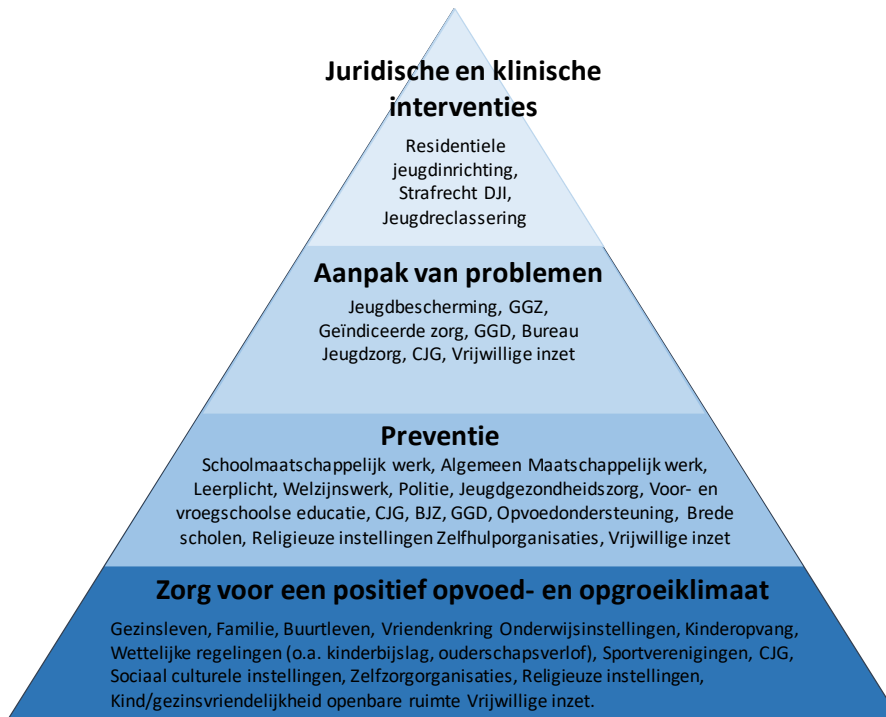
Juridische en klinische interventies

Residentiele jeugdinrichting, Strafrecht DJI, Jeugdreclassering

Aanpak van problemen

Jeugdbescherming, GGZ, Geïndiceerde zorg, GGD, Bureau Jeugdzorg, CJG, Vrijwillige inzet

Preventie

Schoolmaatschappelijk werk, Algemeen Maatschappelijk werk, Leerplicht, Welzijnswerk, Politie, Jeugdgezondheidszorg, Voor- en vroegschoolse educatie, CJG, BJZ, GGD, Opvoedondersteuning, Brede scholen, Religieuze instellingen Zelfhulporganisaties, Vrijwillige inzet

Zorg voor een positief opvoed- en opgroeiklimaat

Gezinsleven, Familie, Buurtleven, Vriendenkring Onderwijsinstellingen, Kinderopvang, Wettelijke regelingen (o.a. kinderbijslag, ouderschapsverlof), Sportverenigingen, CJG, Sociaal culturele instellingen, Zelfzorgorganisaties, Religieuze instellingen, Kind/gezinsvriendelijkheid openbare ruimte Vrijwillige inzet.